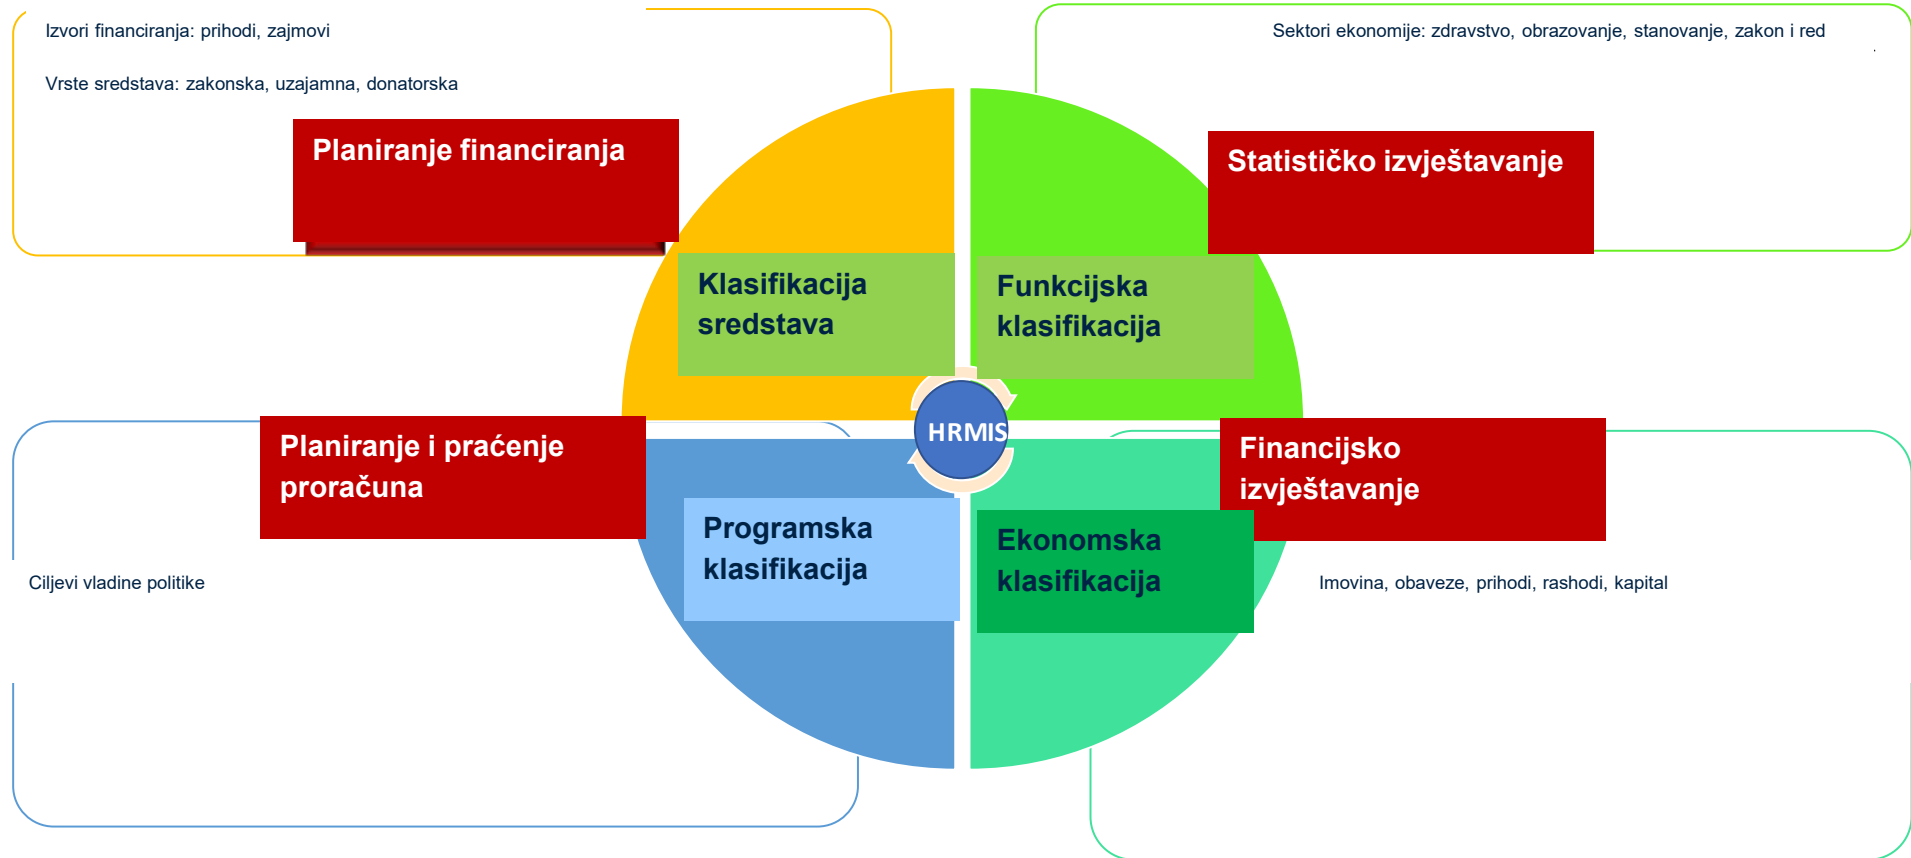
Izvori financiranja: prihodi, zajmovi

Vrste sredstava: zakonska, uzajamna, donatorska

Planiranje financiranja

Sektori ekonomije: zdravstvo, obrazovanje, stanovanje, zakon i red

Statističko izvještavanje

Klasifikacija sredstava

Funkcijska klasifikacija

HRMIS

Planiranje i praćenje proračuna

Financijsko izvještavanje

Programska klasifikacija

Ekonomska klasifikacija

Ciljevi vladine politike

Imovina, obaveze, prihodi, rashodi, kapital